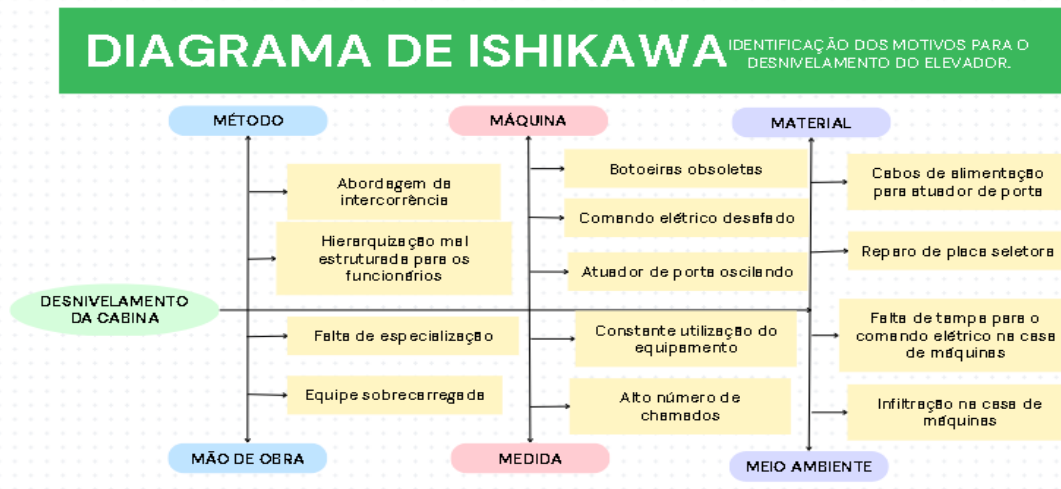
DIAGRAMA DE ISHIKAWA

IDENTIFICAÇÃO DOS MOTIVOS PARA O DESNIVELAMENTO DO ELEVADOR.

MÉTODO

MÁQUINA

MATERIAL

Abordagem da intercorrência

Hierarquização mal estruturada para os funcionários

Botoeiras obsoletas

Comando elétrico desafado

Atuador de porta oscilando

Cabos de alimentação para atuador de porta

Reparo de placa seletora

DESNIVELAMENTO DA CABINA

Falta de especialização

Equipe sobrecarregada

Constante utilização do equipamento

Alto número de chamados

Falta de tampa para o comando elétrico na casa de máquinas

Infiltração na casa de máquinas

MÃO DE OBRA

MEDIDA

MEIO AMBIENTE